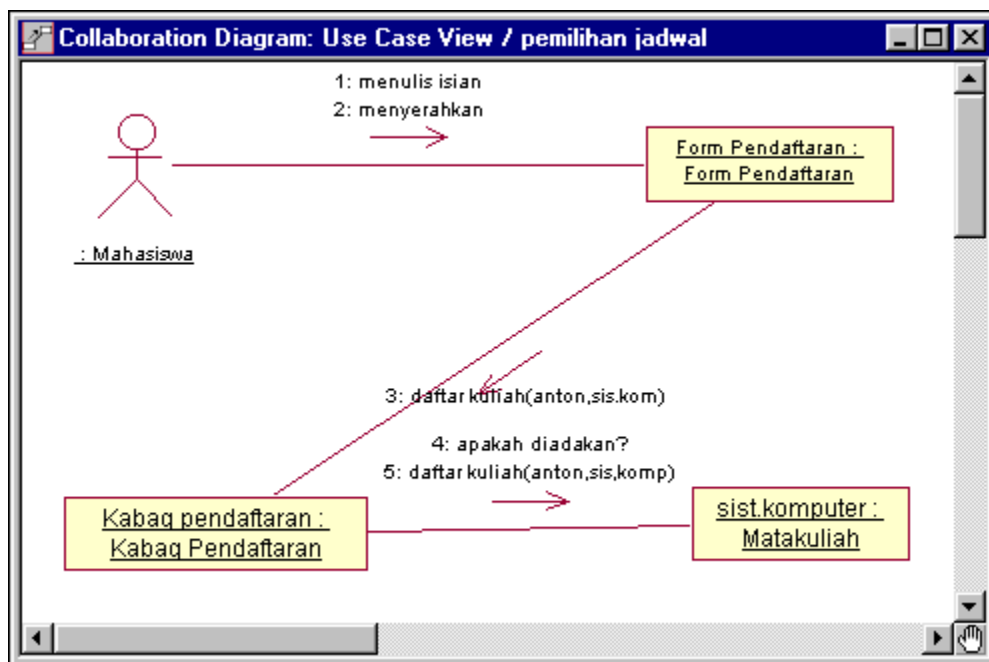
Collaboration Diagram: Use Case View / pemilihan jadwal

1: menulis isian
2: menyerahkan

: Mahasiswa

Form Pendaftaran :
Form Pendaftaran

3: daftar kuliah(anton,sis.kom)

4: apakah diadakan?
5: daftar kuliah(anton,sis,komp)

Kabag pendaftaran :
Kabag Pendaftaran

sist.komputer :
Matakuliah